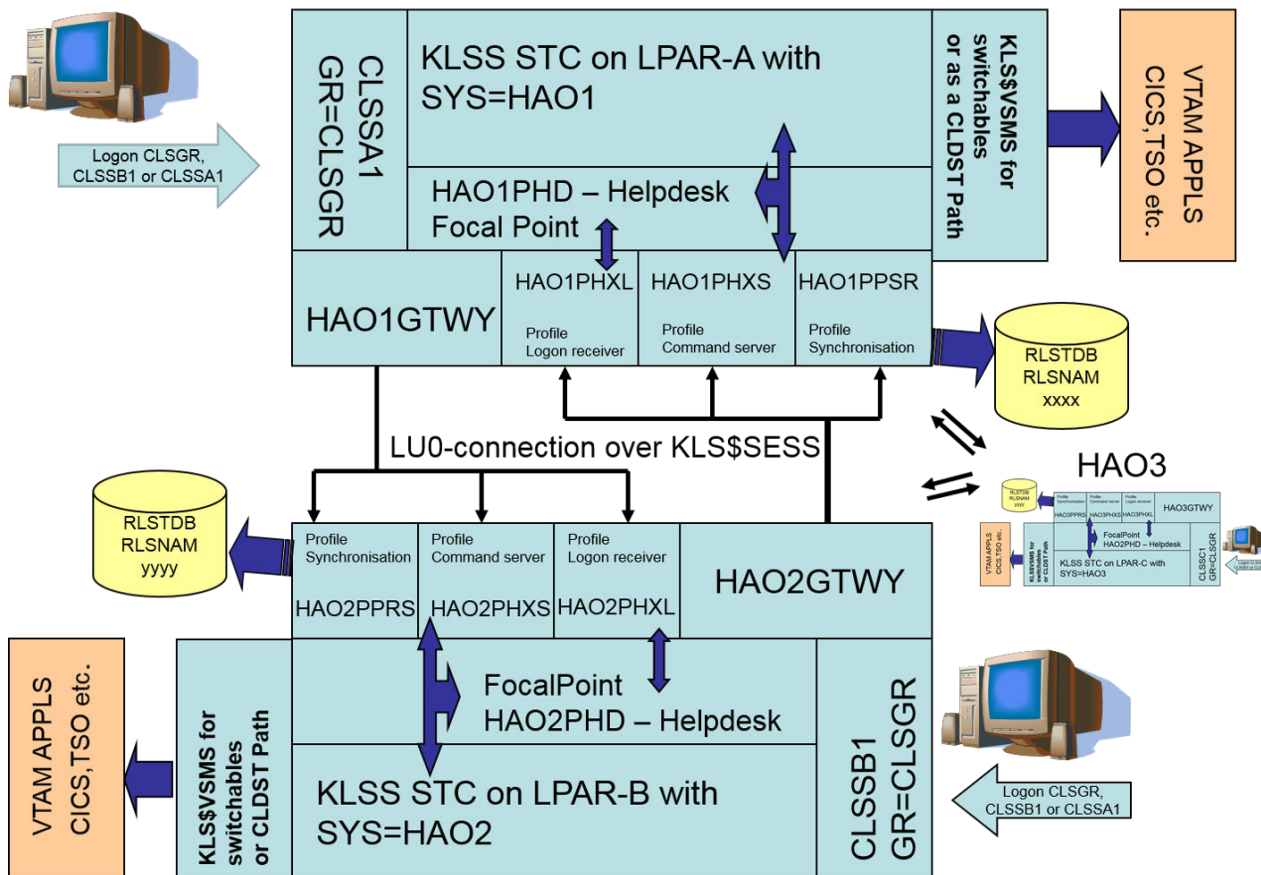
Logon CLSGR, CLSSB1 or CLSSA1

CLSSA1
GR=CLSGR

KLSS STC on LPAR-A with SYS=HAO1

HAO1PHD – Helpdesk Focal Point

KLS$VSMS for switchables or as a CLDST Path

VTAM APPLS CICS,TSO etc.

HAO1GTWY

HAO1PHXL
Profile
Logon receiver

HAO1PHXS
Profile
Command server

HAO1PPSR
Profile
Synchronisation

RLSTDB
RLSNAM
xxxx

LU0-connection over KLS$SESS

HAO3

RLSTDB
RLSNAM
yyyy

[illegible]

HAO3PPRS | HAO3PHXS | HAO3PHXL | HAO3GTWY

FocalPoint
HAO2PHD – Helpdesk

KLSS STC on LPAR-C with SYS=HAO3

CLSSC1
GR=CLSGR

VTAM APPLS CICS,TSO etc.

KLS$VSMS for switchables or CLDST Path

Logon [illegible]

RLSTDB
RLSNAM
yyyy

Profile
Synchronisation
HAO2PPRS

Profile
Command server
HAO2PHXS

Profile
Logon receiver
HAO2PHXL

HAO2GTWY

FocalPoint
HAO2PHD – Helpdesk

KLSS STC on LPAR-B with SYS=HAO2

VTAM APPLS CICS,TSO etc.

KLS$VSMS for switchables or CLDST Path

CLSSB1
GR=CLSGR

Logon CLSGR, CLSSB1 or CLSSA1